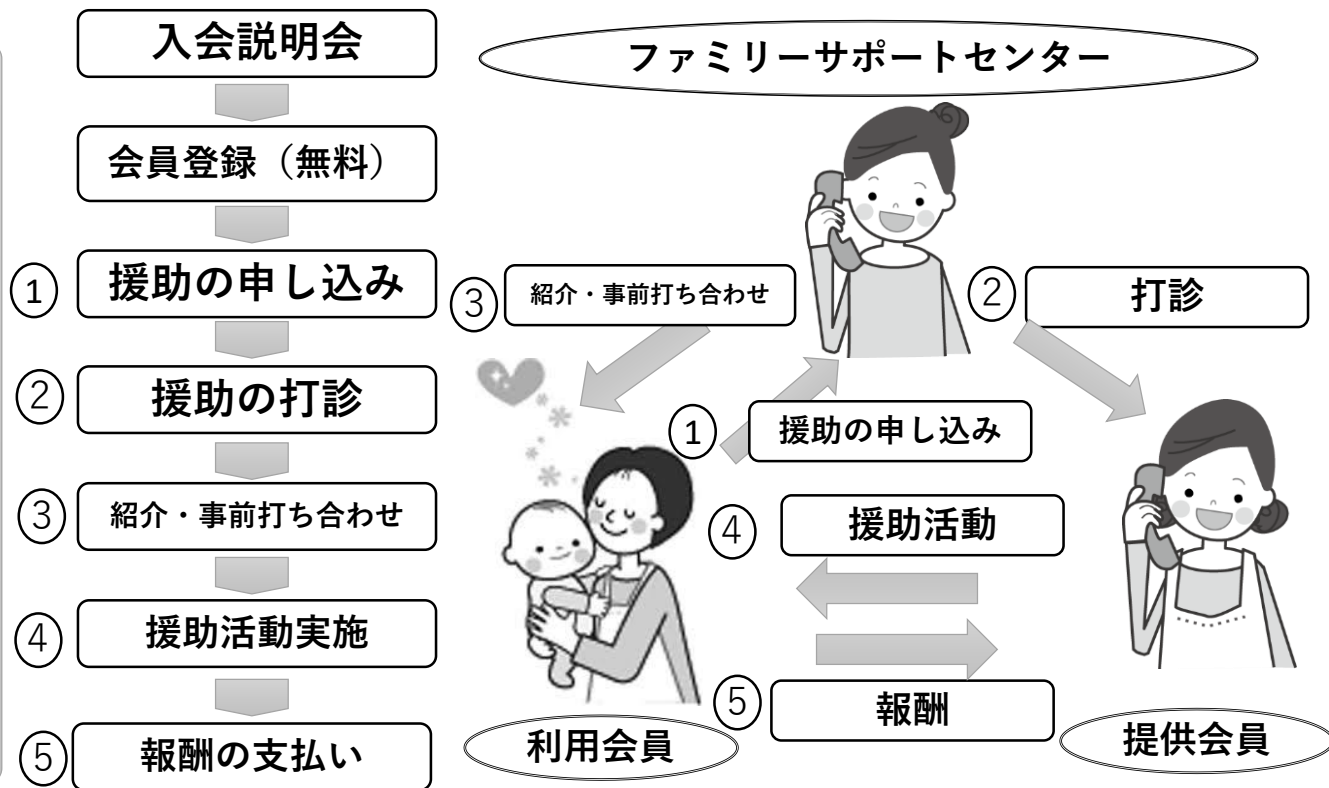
入会説明会

会員登録（無料）

① 援助の申し込み

② 援助の打診

③ 紹介・事前打ち合わせ

④ 援助活動実施

⑤ 報酬の支払い

ファミリーサポートセンター

③ 紹介・事前打ち合わせ

② 打診

① 援助の申し込み

④ 援助活動

⑤ 報酬

利用会員

提供会員